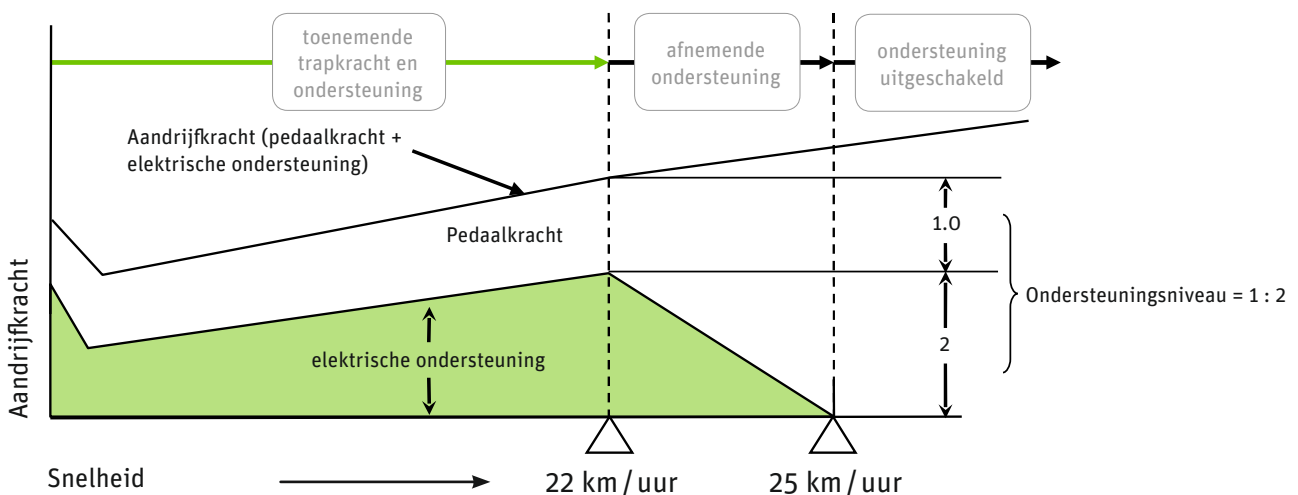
toenemende trapkracht en ondersteuning

afnemende ondersteuning

ondersteuning uitgeschakeld

Aandrijfkracht (pedaalkracht + elektrische ondersteuning)

Pedaalkracht

1.0

Ondersteuningsniveau = 1 : 2

2

elektrische ondersteuning

Aandrijfkracht

Snelheid

22 km / uur

25 km / uur